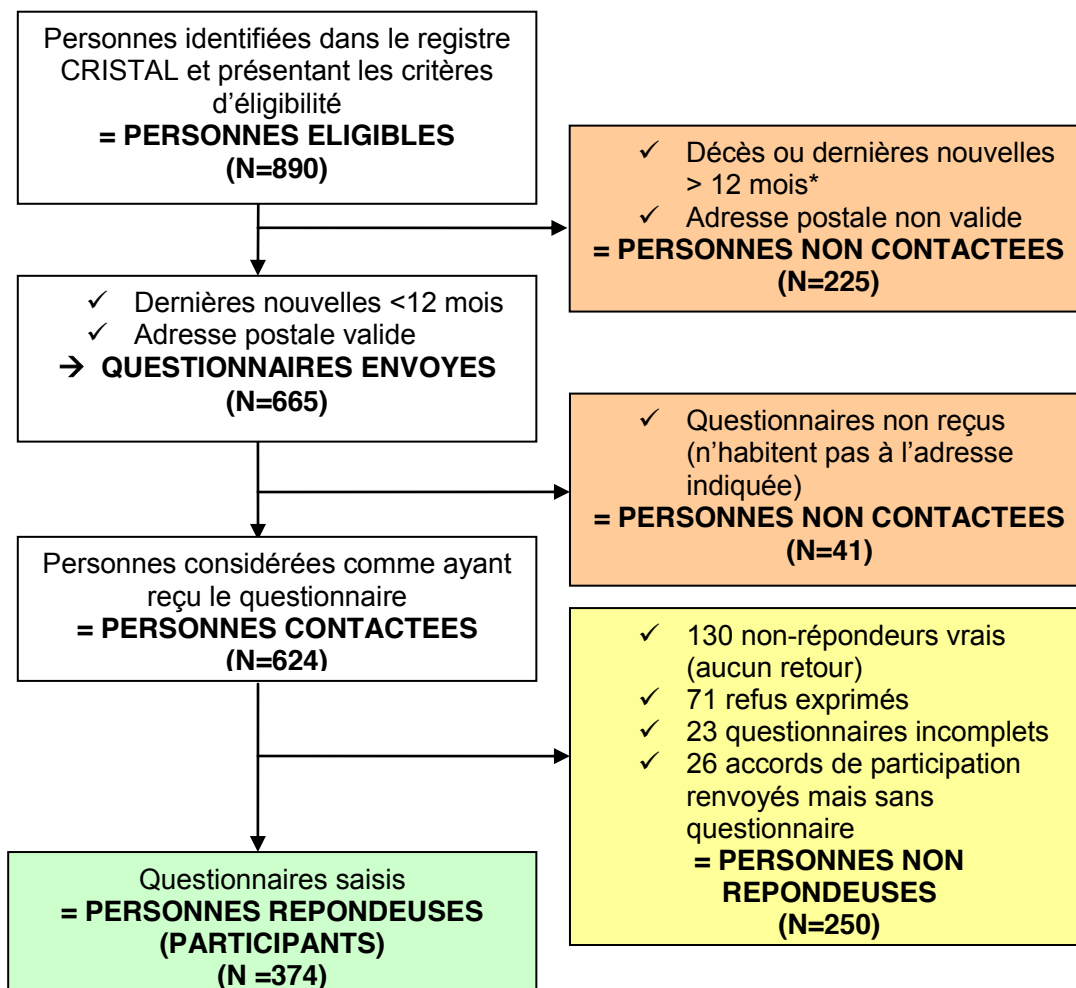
Personnes identifiées dans le registre CRISTAL et présentant les critères d'éligibilité
**= PERSONNES ELIGIBLES**
**(N=890)**

✓ Décès ou dernières nouvelles > 12 mois*
✓ Adresse postale non valide
**= PERSONNES NON CONTACTEES**
**(N=225)**

✓ Dernières nouvelles <12 mois
✓ Adresse postale valide
→ **QUESTIONNAIRES ENVOYES**
**(N=665)**

✓ Questionnaires non reçus (n'habitent pas à l'adresse indiquée)
**= PERSONNES NON CONTACTEES**
**(N=41)**

Personnes considérées comme ayant reçu le questionnaire
**= PERSONNES CONTACTEES**
**(N=624)**

✓ 130 non-répondeurs vrais (aucun retour)
✓ 71 refus exprimés
✓ 23 questionnaires incomplets
✓ 26 accords de participation renvoyés mais sans questionnaire
**= PERSONNES NON REPONDEUSES**
**(N=250)**

Questionnaires saisis
**= PERSONNES REPONDEUSES (PARTICIPANTS)**
**(N =374)**